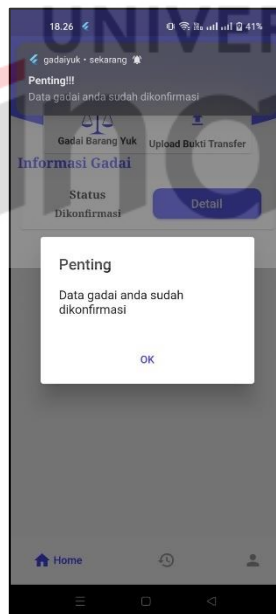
18.26

41%

gadaiyuk • sekarang

Penting!!!

Data gadai anda sudah dikonfirmasi

Gadai Barang Yuk

Upload Bukti Transfer

Informasi Gadai

Status

Dikonfirmasi

Detail

Penting

Data gadai anda sudah dikonfirmasi

OK

Home

UNIVER